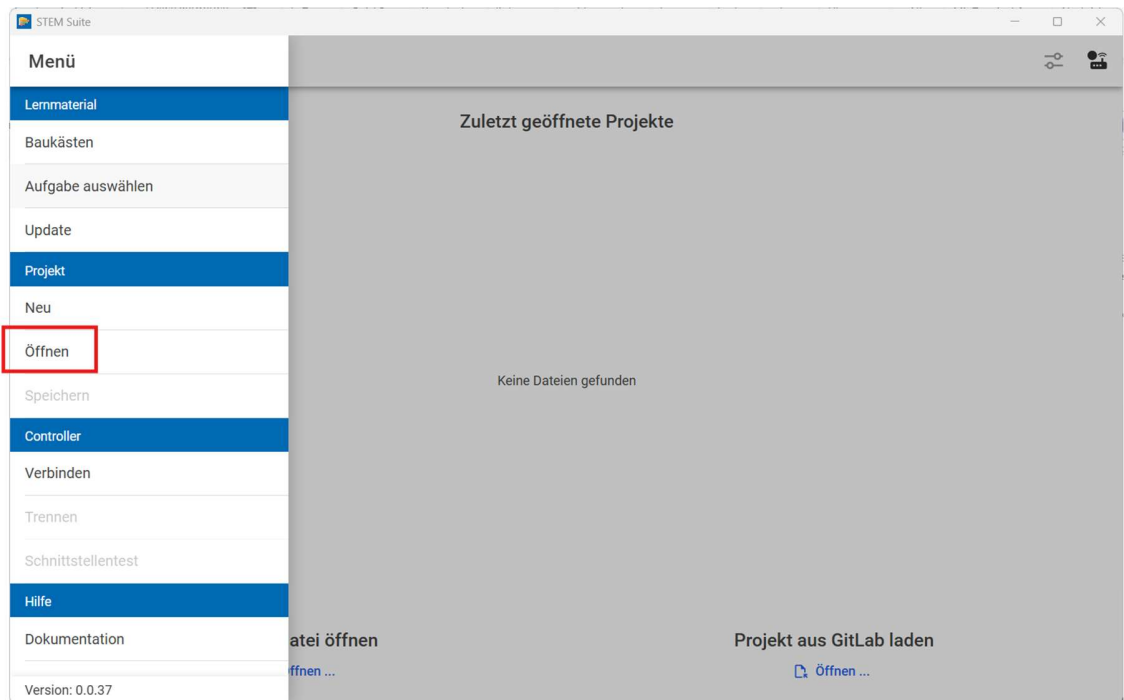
STEM Suite

Menü

Lernmaterial

Baukästen

Aufgabe auswählen

Update

Projekt

Neu

Öffnen

Speichern

Controller

Verbinden

Trennen

Schnittstellentest

Hilfe

Dokumentation

Version: 0.0.37

Zuletzt geöffnete Projekte

Keine Dateien gefunden

atei öffnen

ffnen ...

Projekt aus GitLab laden

Öffnen ...